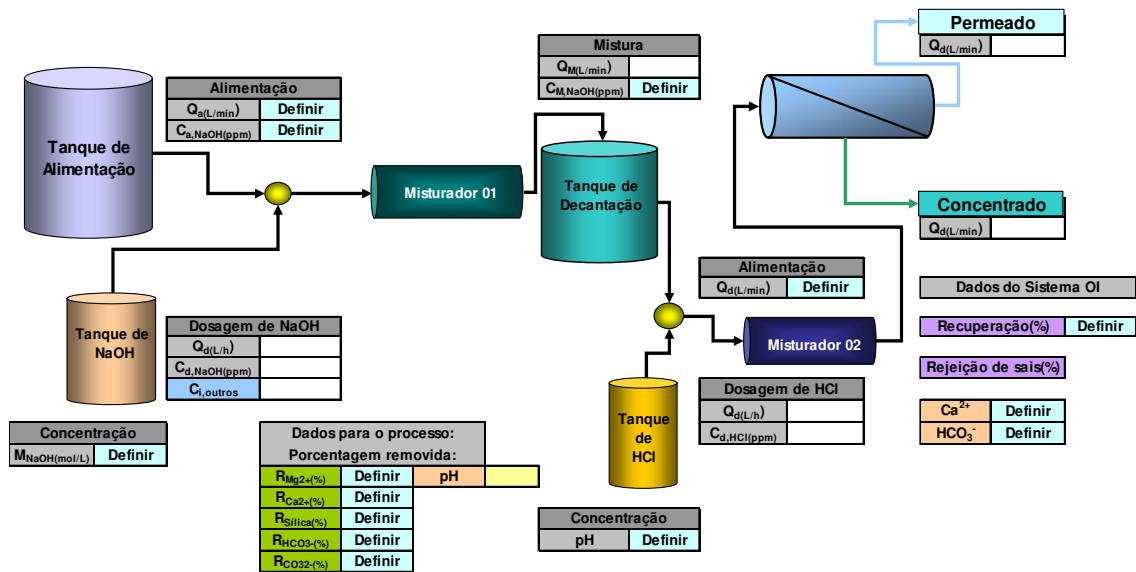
Tanque de Alimentação

| Alimentação | |
|---|---|
| $Q_{a(L/min)}$ | Definir |
| $C_{a,NaOH(ppm)}$ | Definir |

Misturador 01

| Mistura | |
|---|---|
| $Q_{M(L/min)}$ | |
| $C_{M,NaOH(ppm)}$ | Definir |

Tanque de Decantação

| Permeado | |
|---|---|
| $Q_{d(L/min)}$ | |

| Concentrado | |
|---|---|
| $Q_{d(L/min)}$ | |

Tanque de NaOH

| Dosagem de NaOH | |
|---|---|
| $Q_{d(L/h)}$ | |
| $C_{d,NaOH(ppm)}$ | |
| $C_{i,outros}$ | |

| Concentração | |
|---|---|
| $M_{NaOH(mol/L)}$ | Definir |

| Alimentação | |
|---|---|
| $Q_{d(L/min)}$ | Definir |

Misturador 02

Dados do Sistema OI

| Recuperação(%) | Definir |
|---|---|

Rejeição de sais(%)

| $Ca^{2+}$ | Definir |
|---|---|
| $HCO_3^-$ | Definir |

Tanque de HCl

| Dosagem de HCl | |
|---|---|
| $Q_{d(L/h)}$ | |
| $C_{d,HCl(ppm)}$ | |

Dados para o processo: Porcentagem removida:

| $R_{Mg2+(\%)}$ | Definir | pH | |
|---|---|---|---|
| $R_{Ca2+(\%)}$ | Definir | | |
| $R_{Silica(\%)}$ | Definir | | |
| $R_{HCO3-(\%)}$ | Definir | | |
| $R_{CO32-(\%)}$ | Definir | | |

| Concentração | |
|---|---|
| pH | Definir |